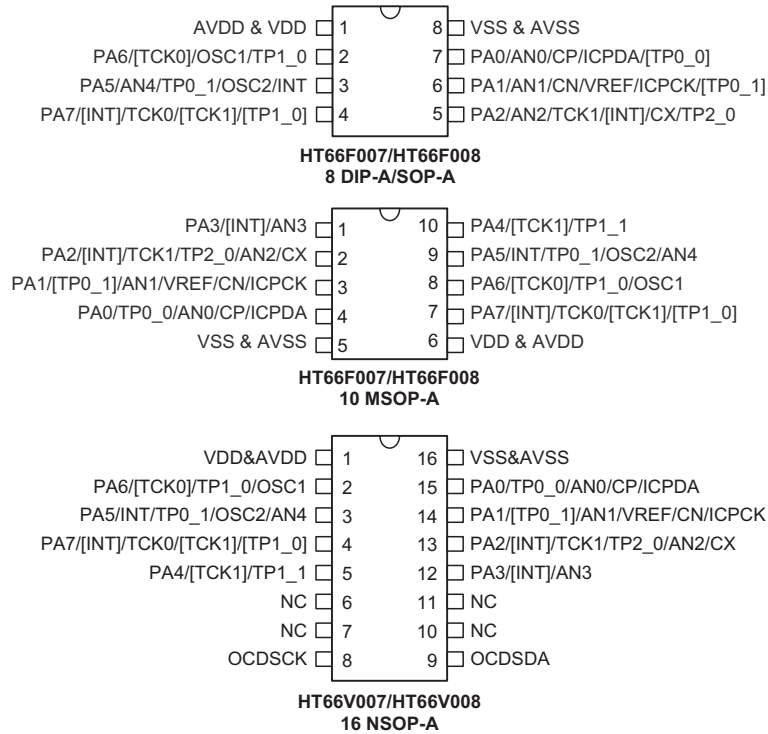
AVDD & VDD 1
PA6/[TCK0]/OSC1/TP1_0 2
PA5/AN4/TP0_1/OSC2/INT 3
PA7/[INT]/TCK0/[TCK1]/[TP1_0] 4
8 VSS & AVSS
7 PA0/AN0/CP/ICPDA/[TP0_0]
6 PA1/AN1/CN/VREF/ICPCK/[TP0_1]
5 PA2/AN2/TCK1/[INT]/CX/TP2_0

HT66F007/HT66F008
8 DIP-A/SOP-A

PA3/[INT]/AN3 1
PA2/[INT]/TCK1/TP2_0/AN2/CX 2
PA1/[TP0_1]/AN1/VREF/CN/ICPCK 3
PA0/TP0_0/AN0/CP/ICPDA 4
VSS & AVSS 5
10 PA4/[TCK1]/TP1_1
9 PA5/INT/TP0_1/OSC2/AN4
8 PA6/[TCK0]/TP1_0/OSC1
7 PA7/[INT]/TCK0/[TCK1]/[TP1_0]
6 VDD & AVDD

HT66F007/HT66F008
10 MSOP-A

VDD&AVDD 1
PA6/[TCK0]/TP1_0/OSC1 2
PA5/INT/TP0_1/OSC2/AN4 3
PA7/[INT]/TCK0/[TCK1]/[TP1_0] 4
PA4/[TCK1]/TP1_1 5
NC 6
NC 7
OCDSCK 8
16 VSS&AVSS
15 PA0/TP0_0/AN0/CP/ICPDA
14 PA1/[TP0_1]/AN1/VREF/CN/ICPCK
13 PA2/[INT]/TCK1/TP2_0/AN2/CX
12 PA3/[INT]/AN3
11 NC
10 NC
9 OCDSDA

HT66V007/HT66V008
16 NSOP-A